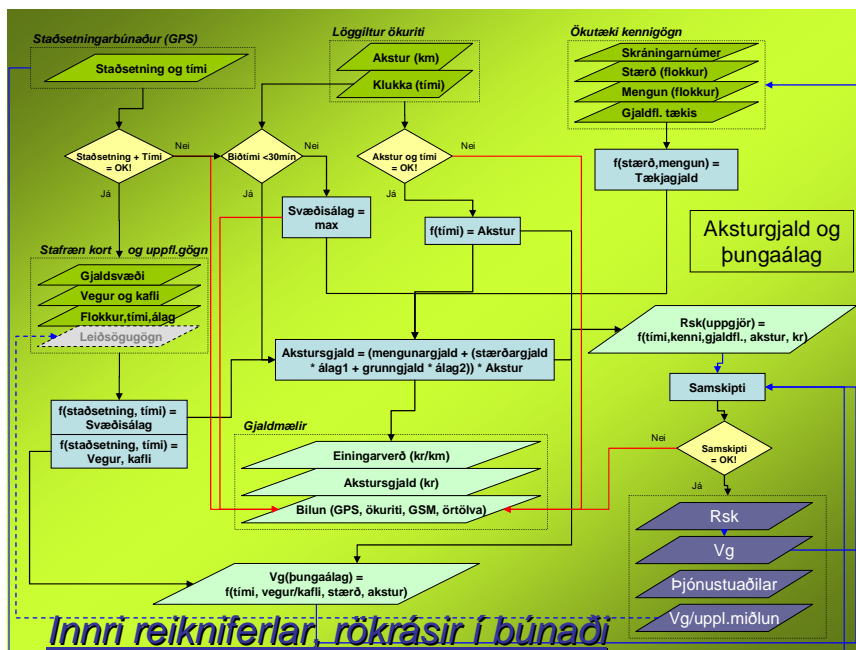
Staðsetningarbúnaður (GPS)

Staðsetning og tími

Löggiltur ökuriti

Akstur (km)

Klukka (tími)

Ökutæki kennigögn

Skráningarnúmer

Stærð (flokkur)

Mengun (flokkur)

Gjaldfl. tækis

Staðsetning + Tími = OK!

Nei

Biðtími <30mín

Nei

Akstur og tími = OK!

Nei

f(stærð,mengun) = Tækjagjald

Já

Já

Svæðisálag = max

Já

f(tími) = Akstur

Aksturgjald og þungaálag

Stafræn kort og uppfl.gögn

Gjaldsvæði

Vegur og kafli

Flokkur,tími,álag

Leiðsögugögn

Rsk(uppgjör) = f(tími,kenni,gjaldfl., akstur, kr)

Akstursgjald = (mengunargjald + (stærðargjald * álag1 + grunngjald * álag2)) * Akstur

Samskipti

f(staðsetning, tími) = Svæðisálag

f(staðsetning, tími) = Vegur, kafli

Gjaldmælir

Nei

Samskipti = OK!

Einingarverð (kr/km)

Akstursgjald (kr)

Já

Bilun (GPS, ökuriti, GSM, örtölva)

Rsk

Vg

Vg(þungaálag) = f(tími, vegur/kafli, stærð, akstur)

Þjónustuaðilar

Innri reikniferlar, rökrásir í búnaði

Vg/uppl.miðlun